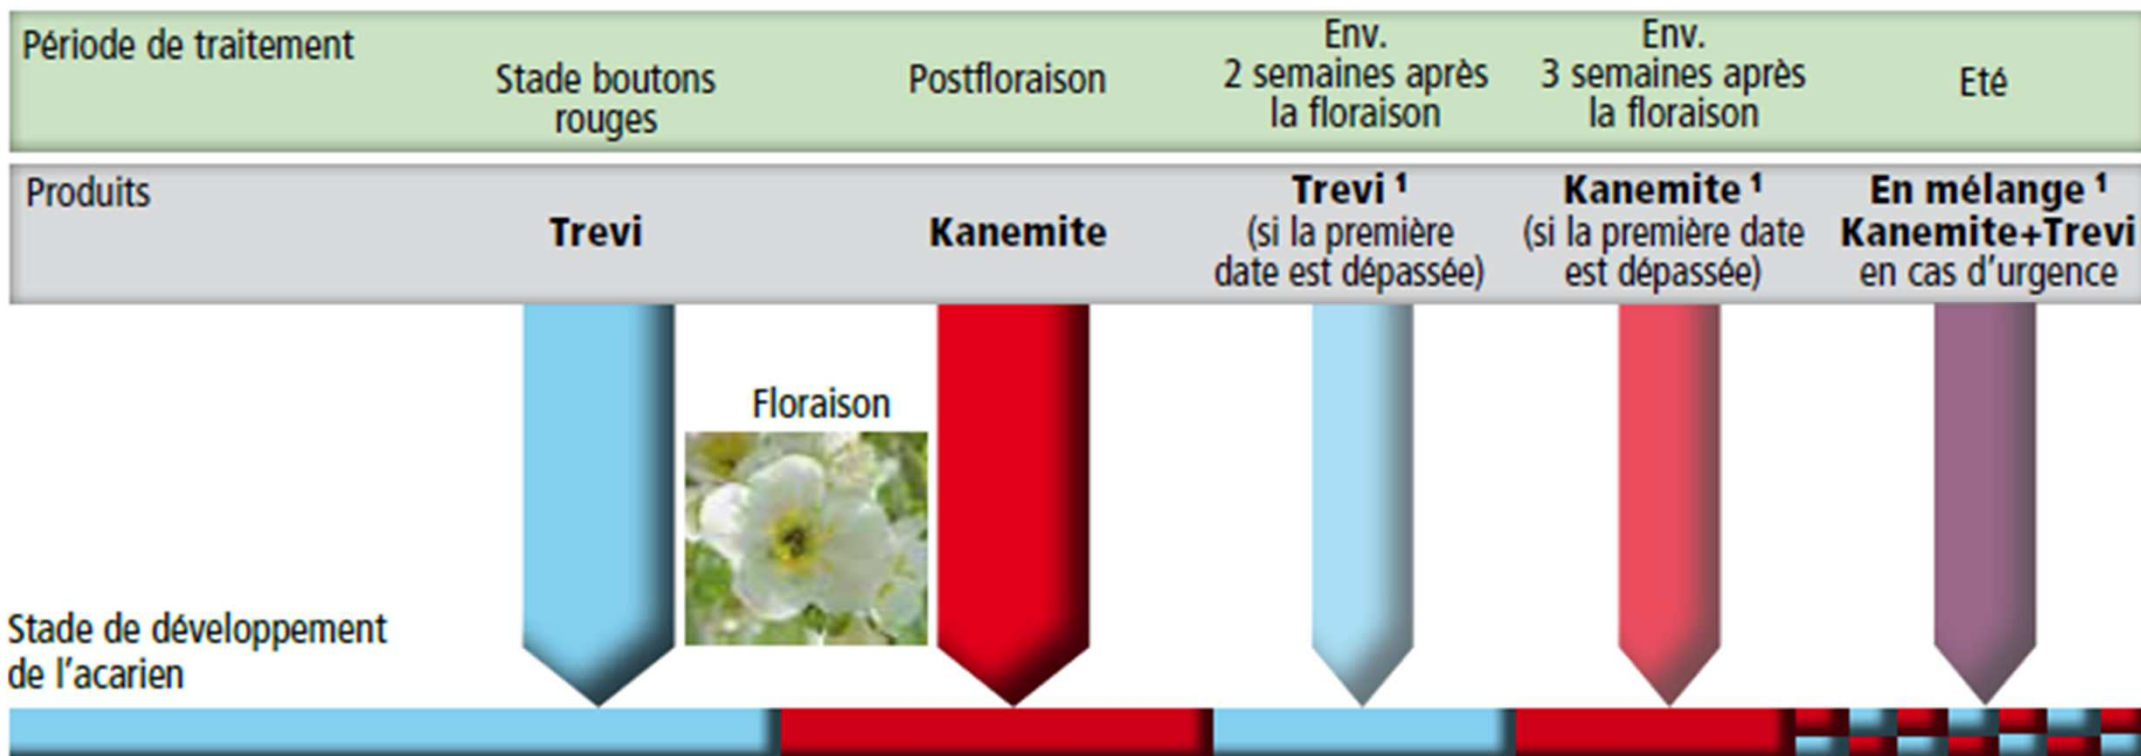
| Période de traitement | Stade boutons rouges | Postfloraison | Env. 2 semaines après la floraison | Env. 3 semaines après la floraison | Eté |
|---|---|---|---|---|---|
| Produits | **Trevi** | **Kanemite** | **Trevi $^1$** (si la première date est dépassée) | **Kanemite $^1$** (si la première date est dépassée) | **En mélange $^1$ Kanemite+Trevi** en cas d'urgence |

Floraison

Stade de développement de l'acarien